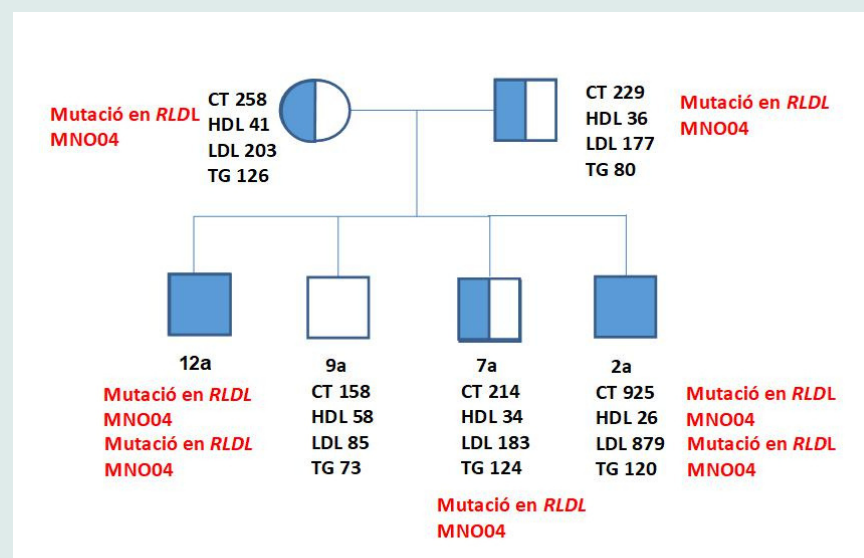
Mutació en *RLDL* MNO04

CT 258
HDL 41
LDL 203
TG 126

CT 229
HDL 36
LDL 177
TG 80

Mutació en *RLDL* MNO04

12a
Mutació en *RLDL* MNO04
Mutació en *RLDL* MNO04

9a
CT 158
HDL 58
LDL 85
TG 73

7a
CT 214
HDL 34
LDL 183
TG 124
Mutació en *RLDL* MNO04

2a
CT 925
HDL 26
LDL 879
TG 120

Mutació en *RLDL* MNO04
Mutació en *RLDL* MNO04